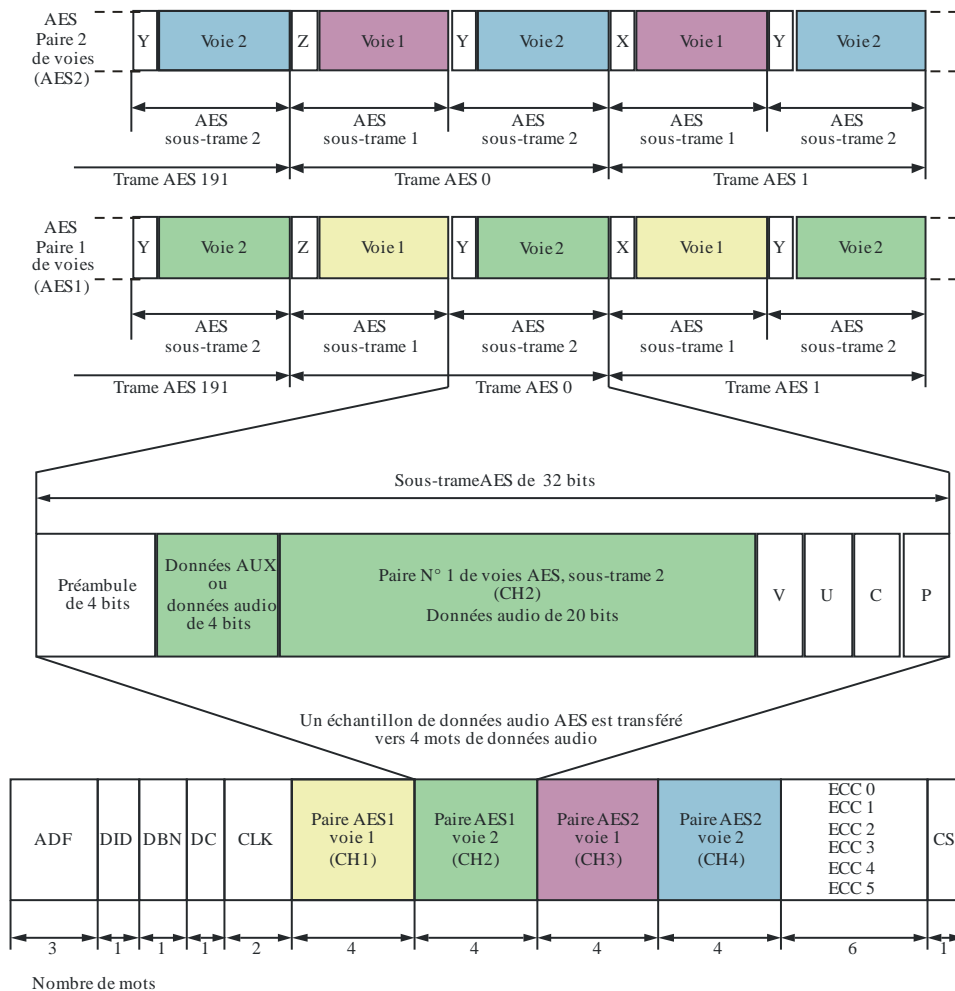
AES
Paire 2
de voies
(AES2)

Y Voie 2 Z Voie 1 Y Voie 2 X Voie 1 Y Voie 2

AES
sous-trame 2

AES
sous-trame 1

AES
sous-trame 2

AES
sous-trame 1

AES
sous-trame 2

Trame AES 191 Trame AES 0 Trame AES 1

AES
Paire 1
de voies
(AES1)

Y Voie 2 Z Voie 1 Y Voie 2 X Voie 1 Y Voie 2

AES
sous-trame 2

AES
sous-trame 1

AES
sous-trame 2

AES
sous-trame 1

AES
sous-trame 2

Trame AES 191 Trame AES 0 Trame AES 1

Sous-trameAES de 32 bits

| Préambule de 4 bits | Données AUX ou données audio de 4 bits | Paire N° 1 de voies AES, sous-trame 2 (CH2) Données audio de 20 bits | V | U | C | P |
|---|---|---|---|---|---|---|

Un échantillon de données audio AES est transféré vers 4 mots de données audio

| ADF | DID | DBN | DC | CLK | Paire AES1 voie 1 (CH1) | Paire AES1 voie 2 (CH2) | Paire AES2 voie 1 (CH3) | Paire AES2 voie 2 (CH4) | ECC 0 ECC 1 ECC 2 ECC 3 ECC 4 ECC 5 | CS |
|---|---|---|---|---|---|---|---|---|---|---|
| 3 | 1 | 1 | 1 | 2 | 4 | 4 | 4 | 4 | 6 | 1 |

Nombre de mots